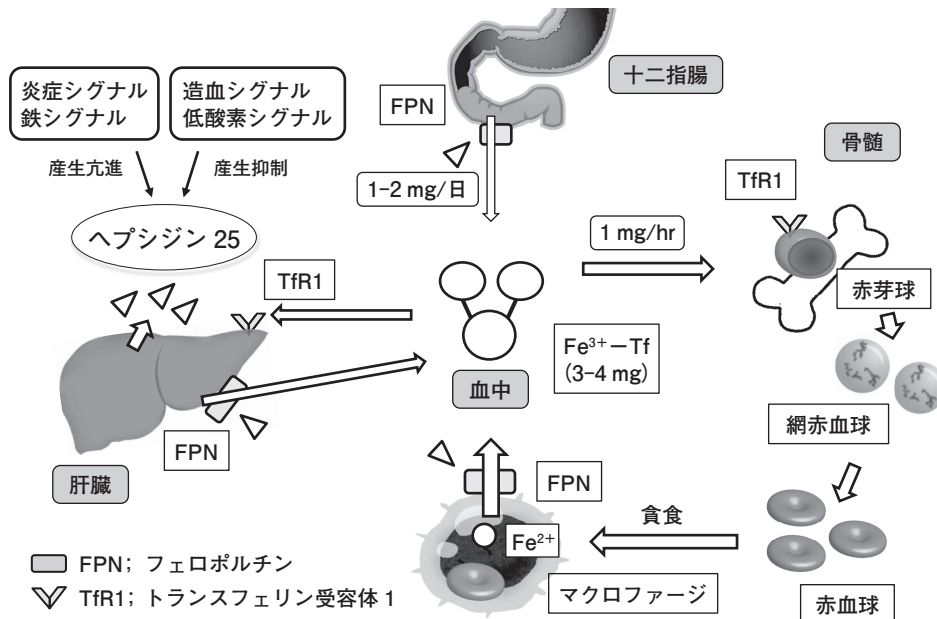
炎症シグナル
鉄シグナル

造血シグナル
低酸素シグナル

産生亢進

産生抑制

ヘプシジン 25

FPN

十二指腸

1–2 mg/日

骨髄

TfR1

1 mg/hr

TfR1

赤芽球

$Fe^{3+}$ーTf
(3–4 mg)

血中

網赤血球

FPN

肝臓

FPN

貪食

$Fe^{2+}$

FPN；フェロポルチン

TfR1；トランスフェリン受容体 1

マクロファージ

赤血球